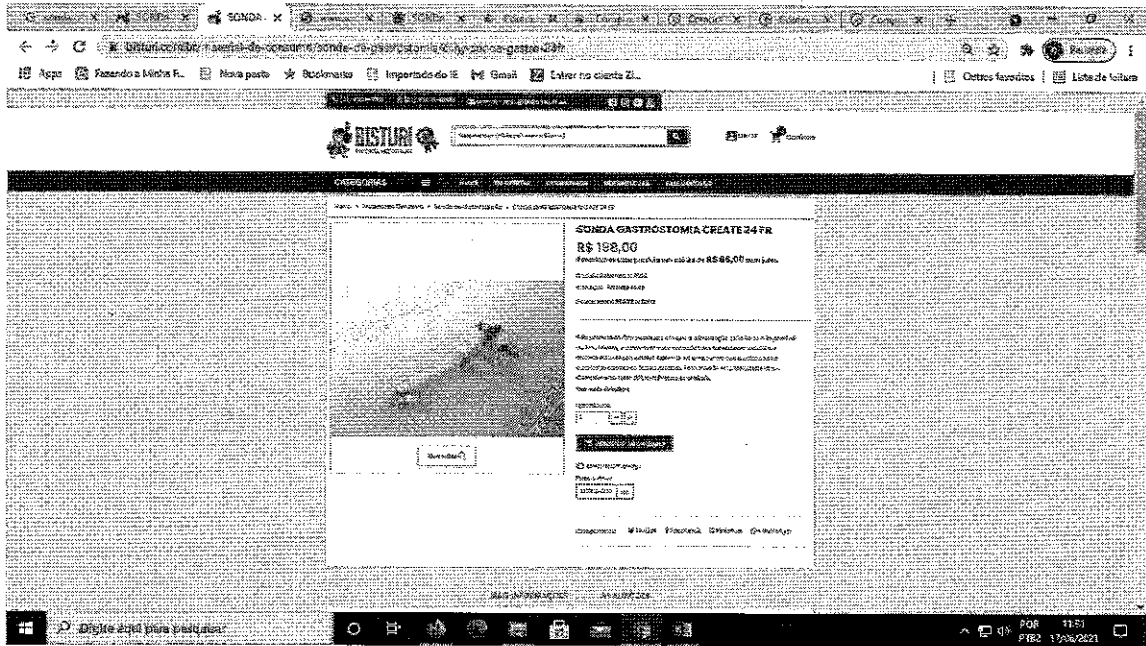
SONDA ×

bisturi.com.br/material-de-consumo/sonda-de-gastrostomia/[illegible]

Apps Fazendo a Minha R... Nova pasta Bookmarks Importado do IE Gmail Entrar na cuenta Zi...

Outros favoritos Lista de leitura

BISTURI

CATEGORIAS

SONDA GASTROSTOMIA CREATE 24 FR

R$ 198,00

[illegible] R$ 66,00 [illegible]

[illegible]

Digite aqui para pesquisar

POR PTB2 11:51 17/06/2021